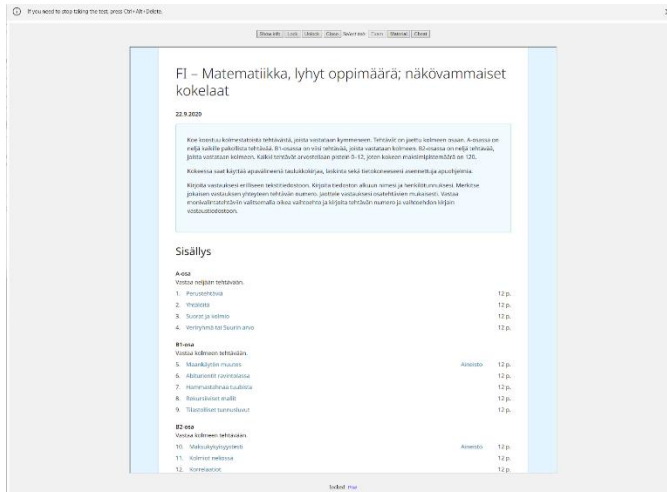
If you need to stop taking the test, press Ctrl+Alt+Delete.

Show info | Lock | Attach | Close | Select text | Zoom | Material | Chart

FI – Matematiikka, lyhyt oppimäärä; näkövammaiset kokelaat

22.9.2020

Koe koostuu kolmestatoista tehtävästä, joista vastataan kymmeneen. Tehtävät on jaettu kolmeen osaan. A-osassa on neljä vaikille pakollista tehtävää. B1-osassa on viisi tehtävää, joista vastataan kolmeen. B2-osassa on neljä tehtävää, joista vastataan kolmeen. Kaikki tehtävät arvostellaan pistein 0–12, joten kokeen maksimipistemäärä on 120.

Kokeessa saat käyttää apuvälineenä taulukkokirjaa, laskinta sekä tietokoneeseesi asennettuja apuohjelmia.

Kirjoita vastauksesi erilliseen tekstitiedostoon. Kirjoita tiedoston alkuun nimesi ja tunnistustunnuksesi. Merkitse jokaisen vastauksen yhteyteen tehtävän numero. Jaottele vastauksesi osatehtävien mukaisesti. Vastaa monivalintatehtäviin valitsemalla oikea vaihtoehto ja kirjoita tehtävän numero ja vaihtoehdon kirjain vastaustiedostoon.

Sisällys

A-osa
Vastaa neljään tehtävään.

1. Peruslaskutoimia 12 p.
2. Yhtälöitä 12 p.
3. Suorat ja kulmat 12 p.
4. Verryhmä tai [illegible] arvo 12 p.

B1-osa
Vastaa kolmeen tehtävään.

5. Maankäytön muutos Aineisto 12 p.
6. Abiturientit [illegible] 12 p.
7. Hammastahnaa tuubeista 12 p.
8. Rekursiiviset mallit 12 p.
9. Tilastolliset tunnusluvut 12 p.

B2-osa
Vastaa kolmeen tehtävään.

10. Maksukykyisyystesti Aineisto 12 p.
11. Kolmiot melossa 12 p.
12. Korrelaatiot 12 p.

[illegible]